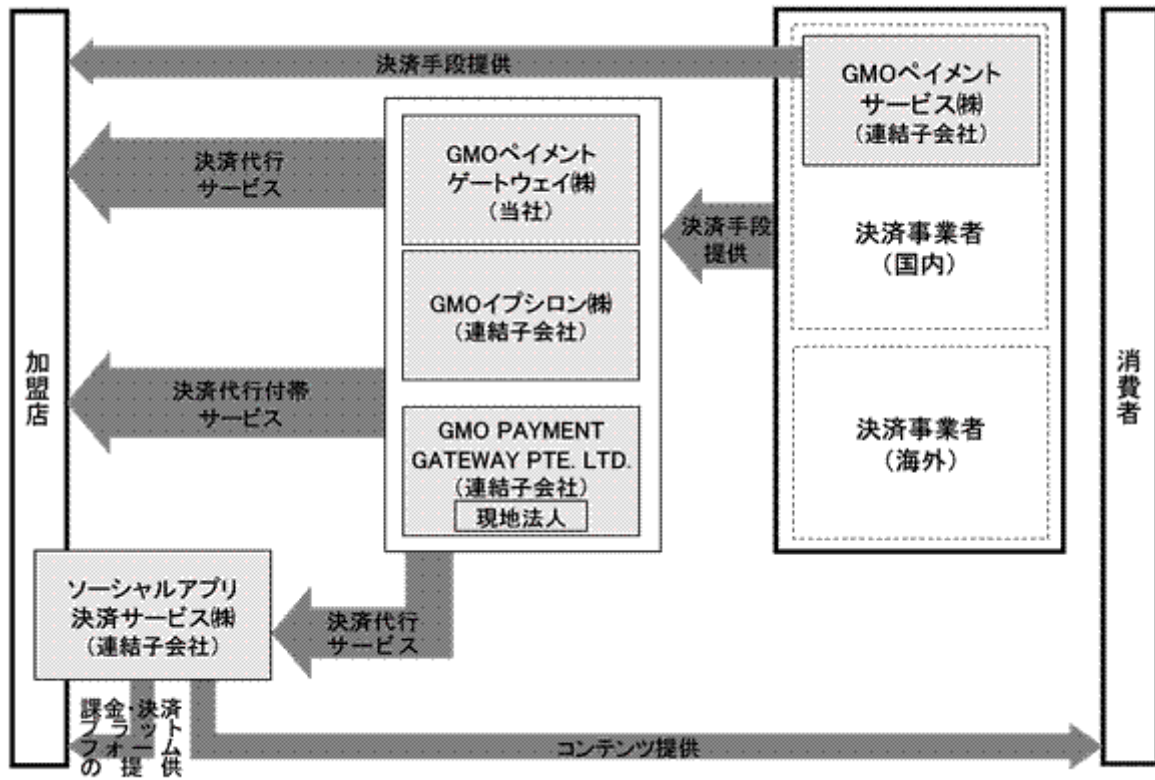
加盟店

決済手段提供

GMOペイメントサービス㈱
（連結子会社）

決済代行サービス

GMOペイメントゲートウェイ㈱
（当社）

決済手段提供

決済事業者
（国内）

GMOイプシロン㈱
（連結子会社）

決済代行付帯サービス

GMO PAYMENT GATEWAY PTE. LTD.
（連結子会社）
現地法人

決済事業者
（海外）

消費者

ソーシャルアプリ決済サービス㈱
（連結子会社）

決済代行サービス

課金・決済プラットフォームの提供

コンテンツ提供